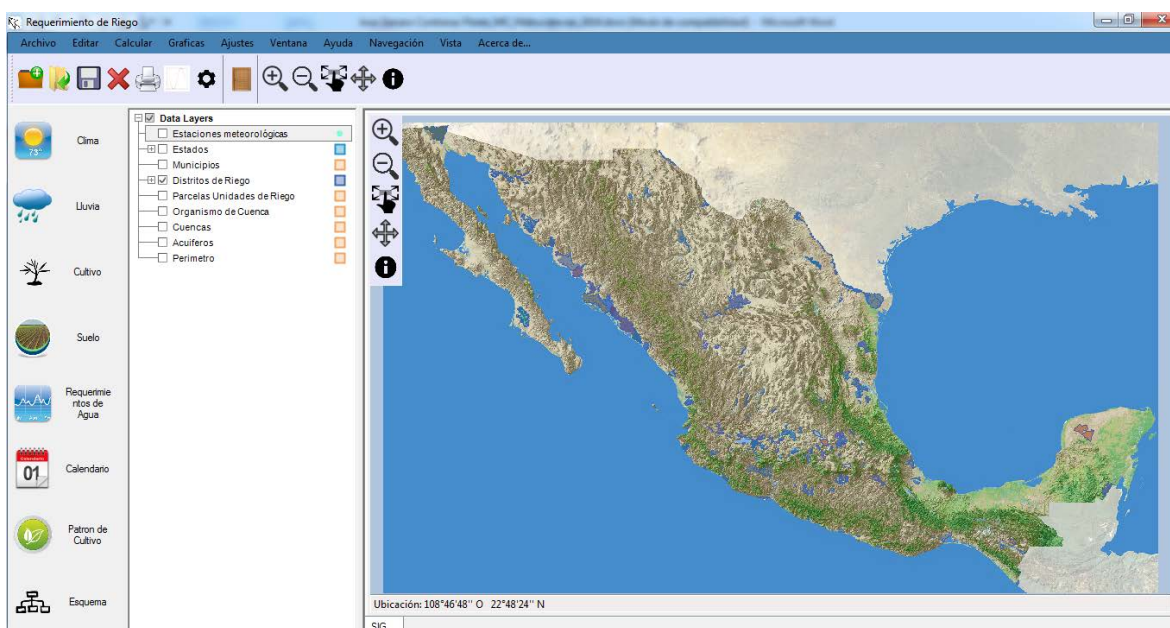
Requerimiento de Riego

Archivo Editar Calcular Graficas Ajustes Ventana Ayuda Navegación Vista Acerca de...

73°

Clima

Lluvia

Cultivo

Suelo

Requerimientos de Agua

01

Calendario

Patron de Cultivo

Esquema

Data Layers
Estaciones meteorológicas
Estados
Municipios
Distritos de Riego
Parcelas Unidades de Riego
Organismo de Cuenca
Cuencas
Acuiferos
Perimetro

Ubicación: 108°46'48'' O 22°48'24'' N

SIG